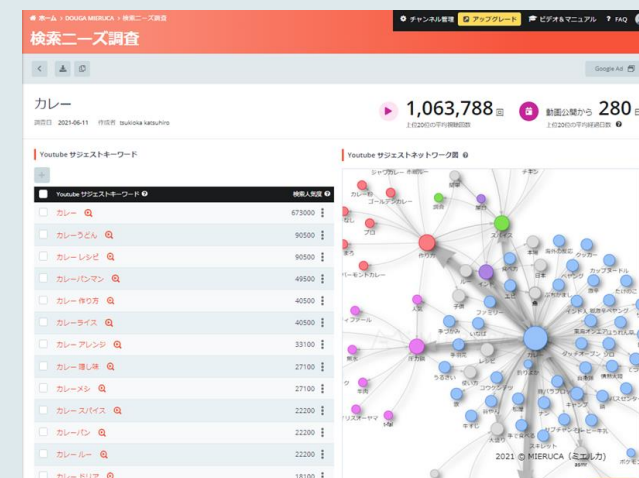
ホーム > DOUGA MIERUCA > 検索ニーズ調査

検索ニーズ調査

チャンネル管理 アップグレード ビデオ&マニュアル FAQ

Google Ad

カレー

調査日 2021-06-11 作成者 tsukioka katsuhiro

1,063,788 回
上位20位の平均視聴回数

動画公開から 280
上位20位の平均経過日数

Youtube サジェストキーワード

| Youtube サジェストキーワード | 検索人気度 |
|---|---|
| カレー | 673000 |
| カレーうどん | 90500 |
| カレーレシピ | 90500 |
| カレーパンマン | 49500 |
| カレー 作り方 | 40500 |
| カレーライス | 40500 |
| カレー アレンジ | 33100 |
| カレー 隠し味 | 27100 |
| カレーメシ | 27100 |
| カレー スパイス | 22200 |
| カレーパン | 22200 |
| カレールー | 22200 |
| カレー ドリア | 18100 |

Youtube サジェストネットワーク図

シャブ カレー 赤 ゴールデンカレー カレー 作り方 バーモントカレー 人気 キーマ 日本 クッキー ファミリー カップヌードル 手づくり 簡単 おいしい 使い方 ぷかぷか

2021 © MIERUCA (ミエルカ)